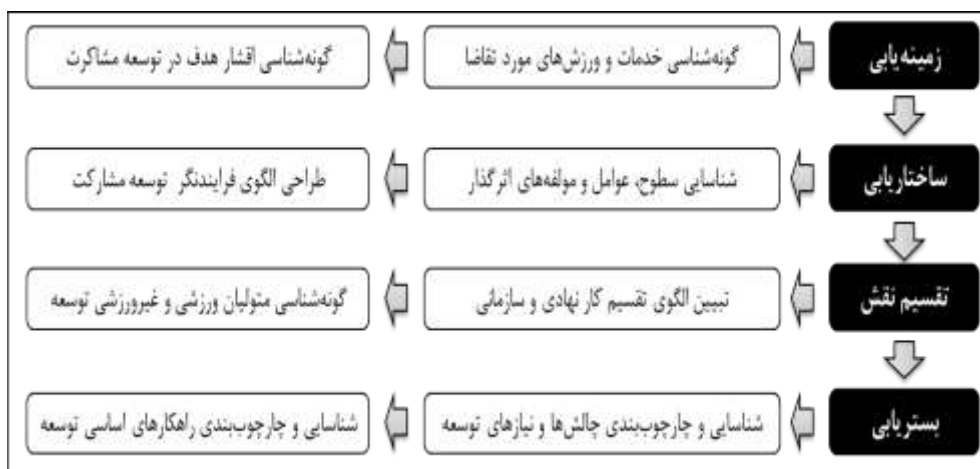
زمینه‌یابی
گونه‌شناسی خدمات و ورزش‌های مورد تقاضا
گونه‌شناسی اقشار هدف در توسعه مشارکت

ساختاریابی
شناسایی سطوح، عوامل و مولفه‌های اثرگذار
طراحی الگوی فرایندنگر توسعه مشارکت

تقسیم نقش
تبیین الگوی تقسیم کار نهادی و سازمانی
گونه‌شناسی متولیان ورزشی و غیرورزشی توسعه

بستریابی
شناسایی و چارچوب‌بندی چالش‌ها و نیازهای توسعه
شناسایی و چارچوب‌بندی راهکارهای اساسی توسعه